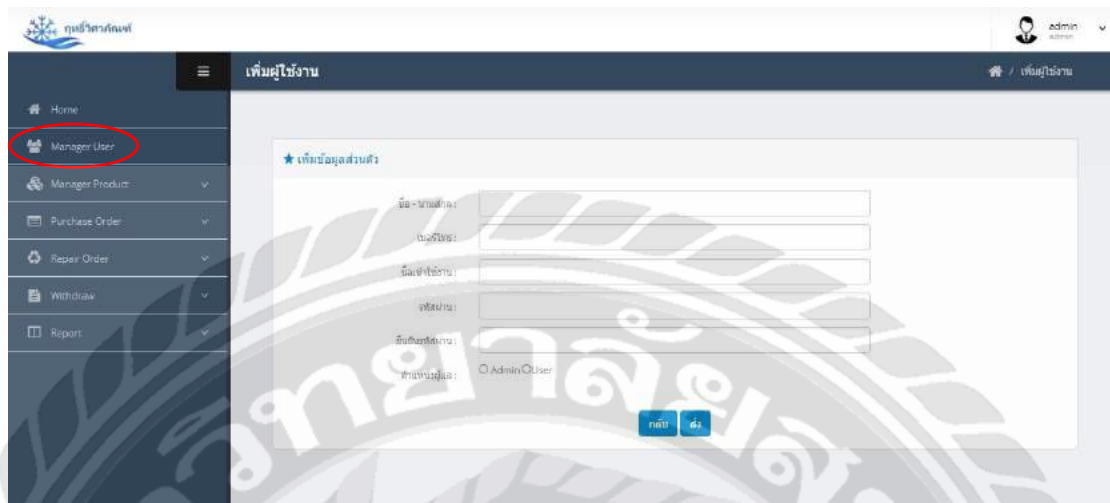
กุหลาบวิศวภัณฑ์

admin
admin

เพิ่มผู้ใช้งาน

/ เพิ่มผู้ใช้งาน

Home

Manager User

Manager Product

Purchase Order

Repair Order

Withdraw

Report

★ เพิ่มข้อมูลส่วนตัว

ชื่อ - นามสกุล :

เบอร์โทร :

ชื่อเข้าใช้งาน :

รหัสผ่าน :

ยืนยันรหัสผ่าน :

ตำแหน่งผู้ใช้ :

Admin User

กลับ ส่ง